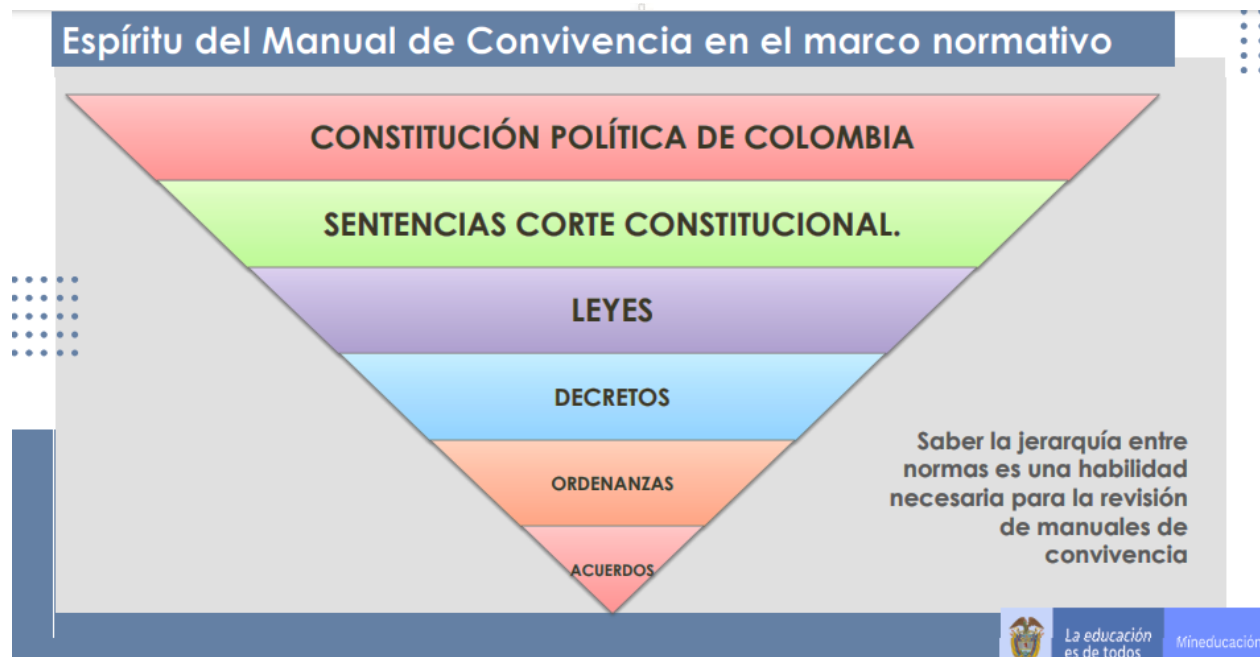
Espíritu del Manual de Convivencia en el marco normativo

CONSTITUCIÓN POLÍTICA DE COLOMBIA

SENTENCIAS CORTE CONSTITUCIONAL.

LEYES

DECRETOS

ORDENANZAS

ACUERDOS

Saber la jerarquía entre normas es una habilidad necesaria para la revisión de manuales de convivencia

La educación es de todos

Mineducación